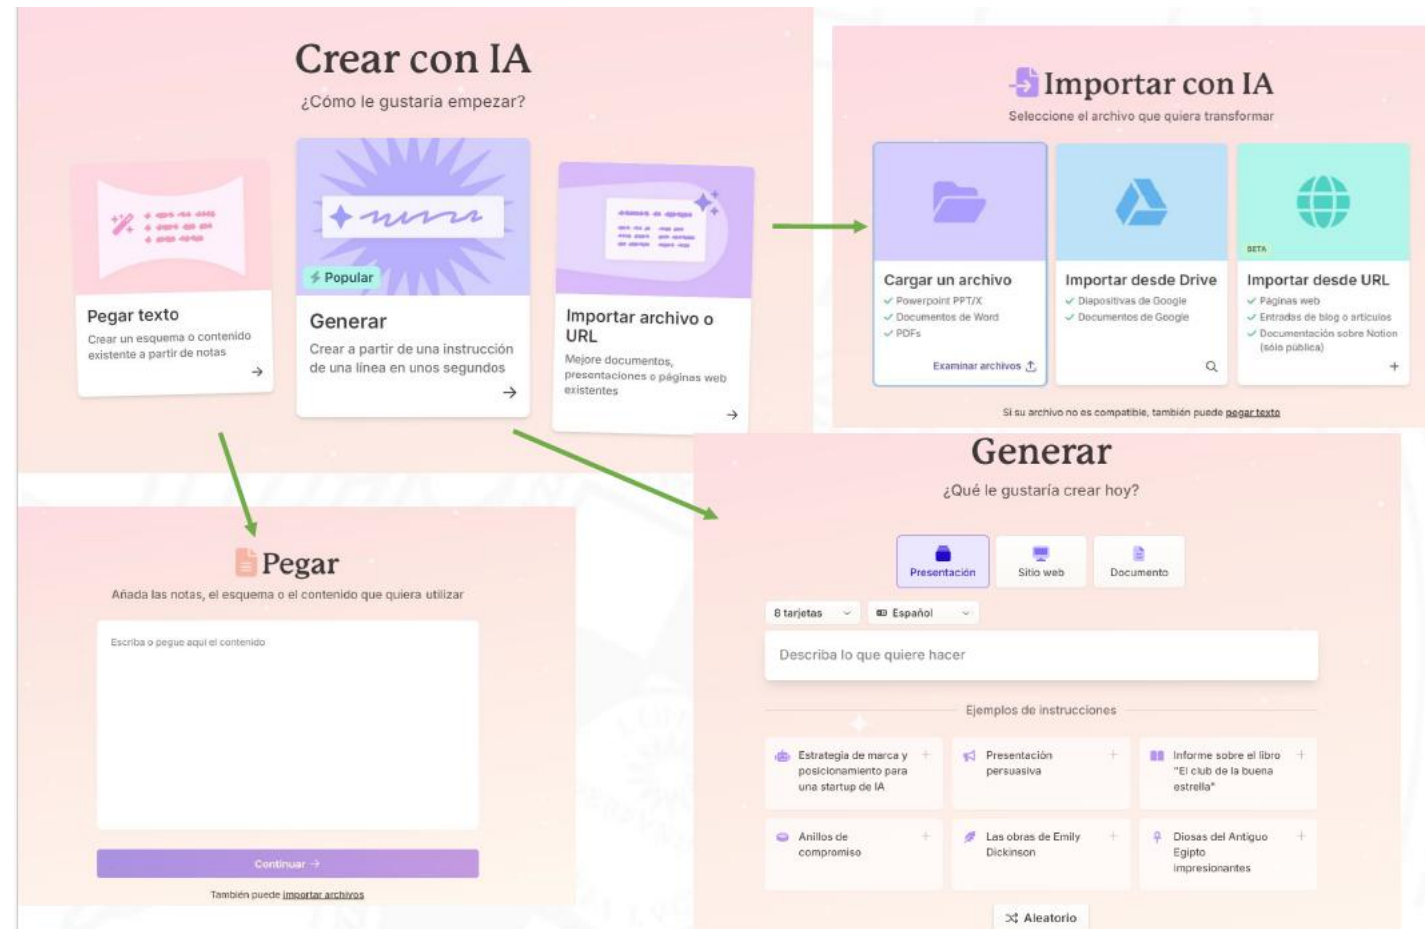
Crear con IA

¿Cómo le gustaría empezar?

Pegar texto

Crear un esquema o contenido existente a partir de notas

→

Popular

Generar

Crear a partir de una instrucción de una línea en unos segundos

→

Importar archivo o URL

Mejore documentos, presentaciones o páginas web existentes

→

Importar con IA

Seleccione el archivo que quiera transformar

Cargar un archivo

✓ Powerpoint PPT/X
✓ Documentos de Word
✓ PDFs

Examinar archivos

Importar desde Drive

✓ Diapositivas de Google
✓ Documentos de Google

BETA

Importar desde URL

✓ Páginas web
✓ Entradas de blog o artículos
✓ Documentación sobre Notion (sólo pública)

+

Si su archivo no es compatible, también puede pegar texto

Pegar

Añada las notas, el esquema o el contenido que quiera utilizar

Escriba o pegue aquí el contenido

Continuar →

También puede importar archivos

Generar

¿Qué le gustaría crear hoy?

Presentación

Sitio web

Documento

8 tarjetas

Español

Describa lo que quiere hacer

Ejemplos de instrucciones

Estrategia de marca y posicionamiento para una startup de IA

+

Presentación persuasiva

+

Informe sobre el libro "El club de la buena estrella"

+

Anillos de compromiso

+

Las obras de Emily Dickinson

+

Diosas del Antiguo Egipto impresionantes

+

Aleatorio